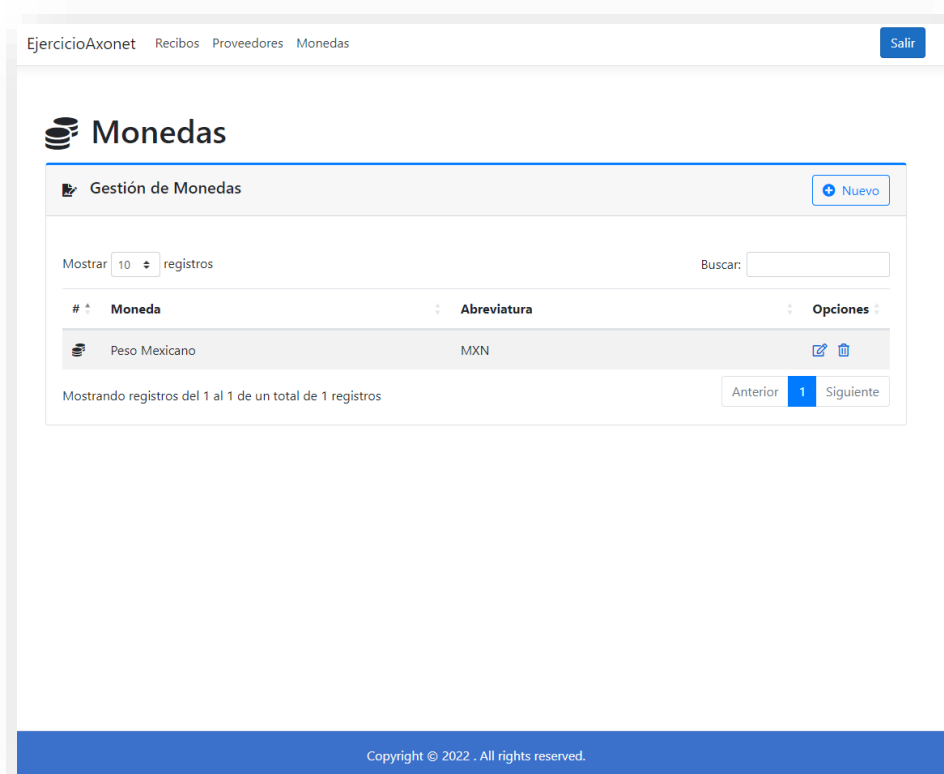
EjercicioAxonet Recibos Proveedores Monedas

Salir

Monedas

Gestión de Monedas

Nuevo

Mostrar 10 registros

Buscar:

| # | Moneda | Abreviatura | Opciones |
|---|---|---|---|
| | Peso Mexicano | MXN | |

Mostrando registros del 1 al 1 de un total de 1 registros

Anterior 1 Siguiente

Copyright © 2022 . All rights reserved.